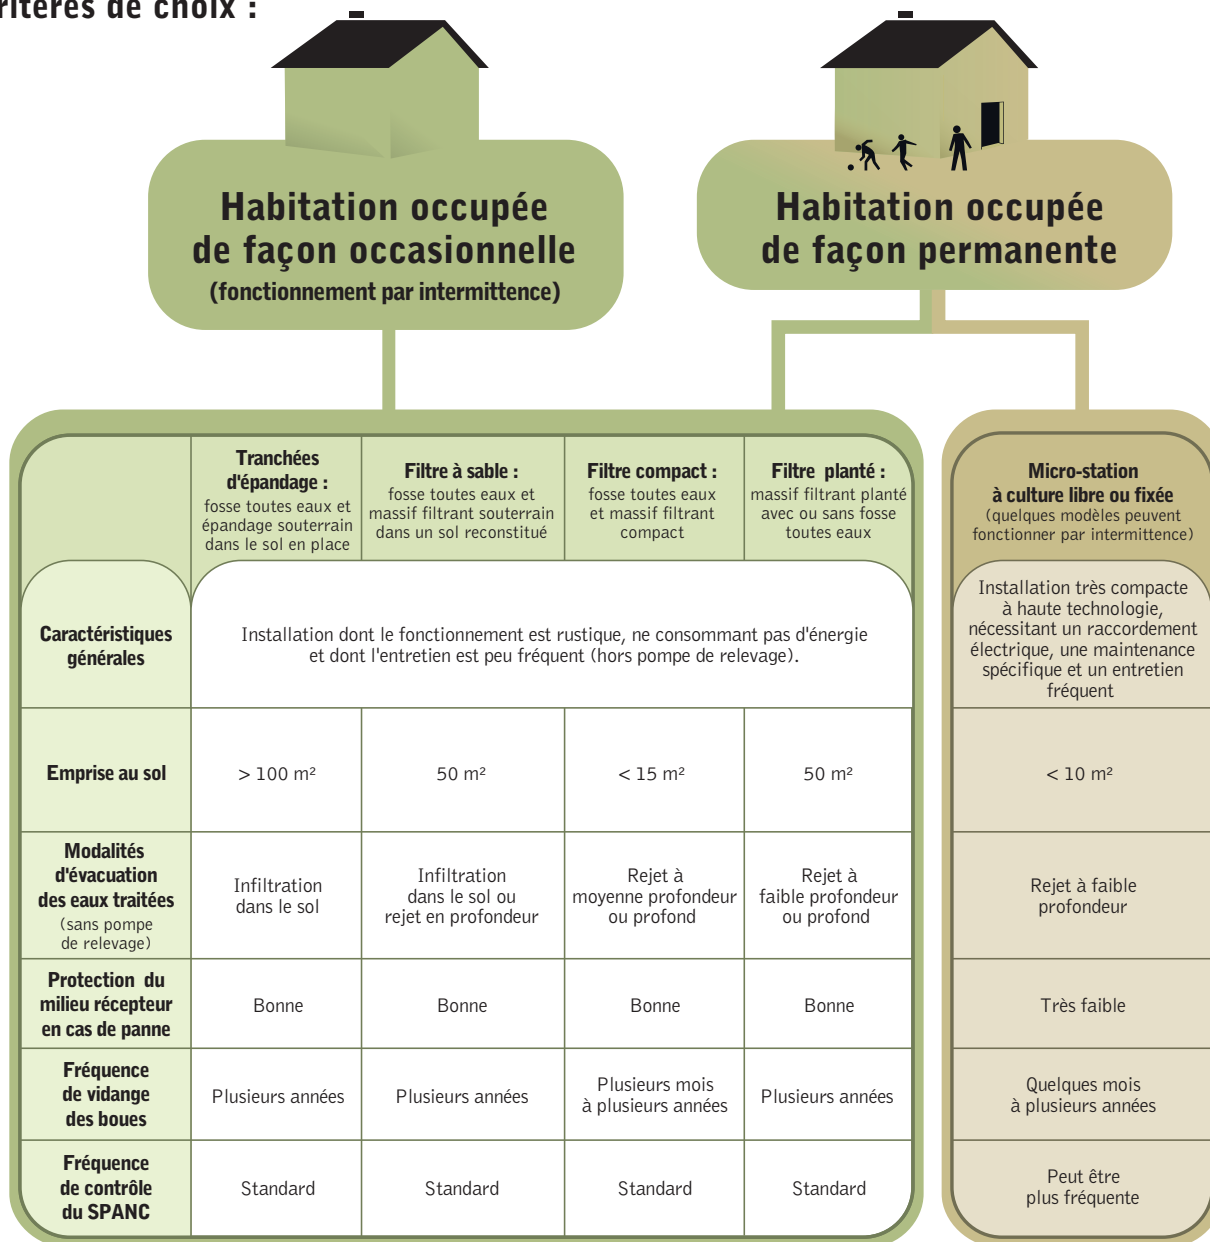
ritères de choix :

Habitation occupée de façon occasionnelle
(fonctionnement par intermittence)

Habitation occupée de façon permanente

| | Tranchées d'épandage : fosse toutes eaux et épandage souterrain dans le sol en place | Filtre à sable : fosse toutes eaux et massif filtrant souterrain dans un sol reconstitué | Filtre compact : fosse toutes eaux et massif filtrant compact | Filtre planté : massif filtrant planté avec ou sans fosse toutes eaux | Micro-station à culture libre ou fixée (quelques modèles peuvent fonctionner par intermittence) |
|---|---|---|---|---|---|
| Caractéristiques générales | Installation dont le fonctionnement est rustique, ne consommant pas d'énergie et dont l'entretien est peu fréquent (hors pompe de relevage). | | | | Installation très compacte à haute technologie, nécessitant un raccordement électrique, une maintenance spécifique et un entretien fréquent |
| Emprise au sol | > 100 m² | 50 m² | < 15 m² | 50 m² | < 10 m² |
| Modalités d'évacuation des eaux traitées (sans pompe de relevage) | Infiltration dans le sol | Infiltration dans le sol ou rejet en profondeur | Rejet à moyenne profondeur ou profond | Rejet à faible profondeur ou profond | Rejet à faible profondeur |
| Protection du milieu récepteur en cas de panne | Bonne | Bonne | Bonne | Bonne | Très faible |
| Fréquence de vidange des boues | Plusieurs années | Plusieurs années | Plusieurs mois à plusieurs années | Plusieurs années | Quelques mois à plusieurs années |
| Fréquence de contrôle du SPANC | Standard | Standard | Standard | Standard | Peut être plus fréquente |